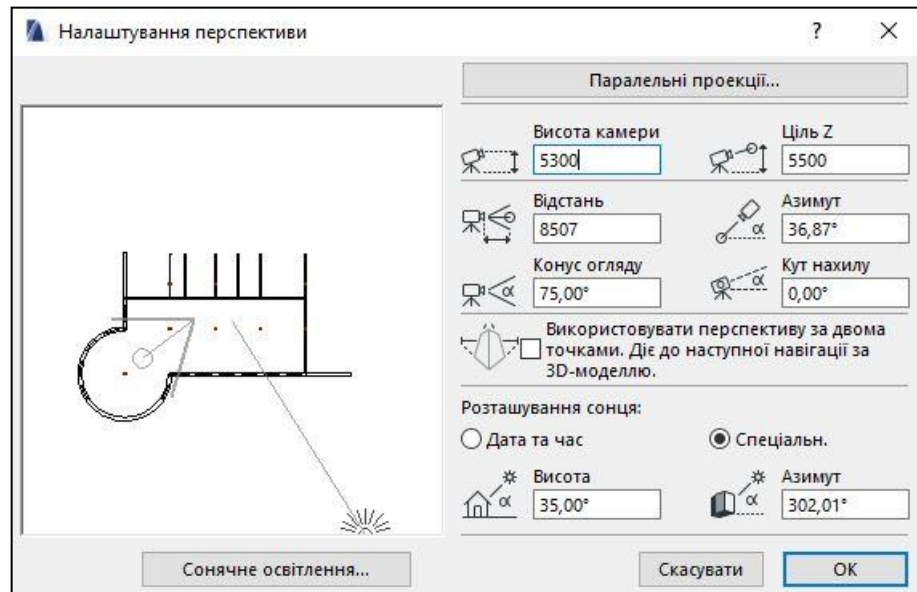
Налаштування перспективи

?

×

Паралельні проекції...

Висота камери

5300

Ціль Z

5500

Відстань

8507

Азимут

36,87°

Конус огляду

75,00°

Кут нахилу

0,00°

Використовувати перспективу за двома точками. Діє до наступної навігації за 3D-моделлю.

Розташування сонця:

Дата та час

Спеціальн.

Висота

35,00°

Азимут

302,01°

Сонячне освітлення...

Скасувати

OK